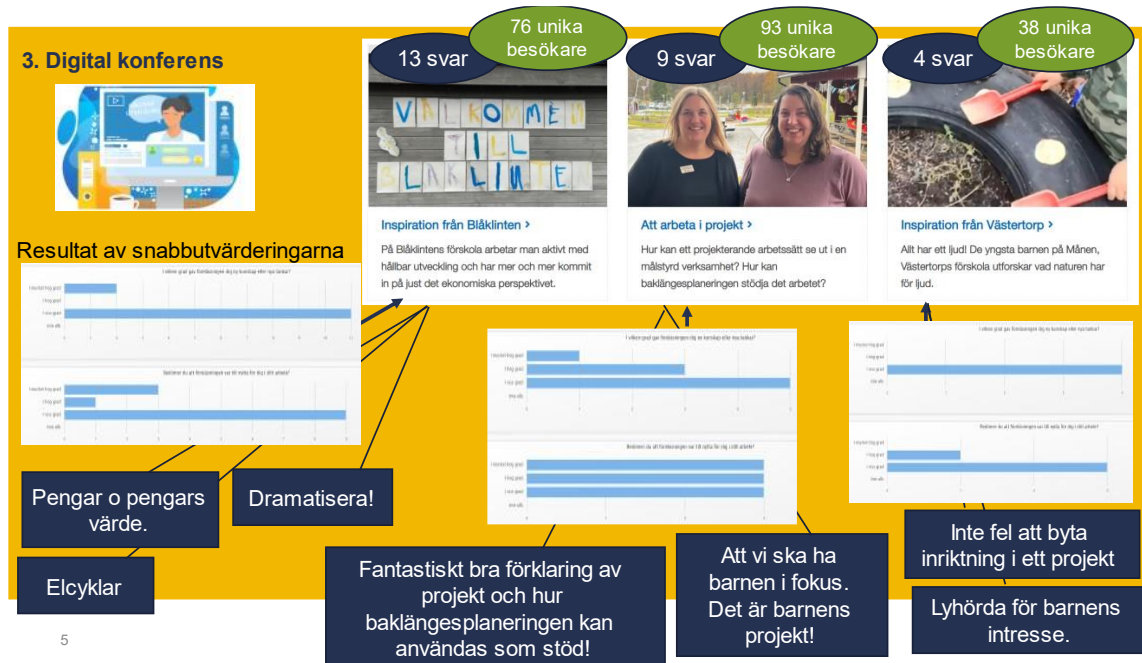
3. Digital konferens

13 svar

76 unika besökare

9 svar

93 unika besökare

4 svar

38 unika besökare

VÄLKOMMEN TILL BLÅKLINTEN

Inspiration från Blåklinten ›

På Blåklintens förskola arbetar man aktivt med hållbar utveckling och har mer och mer kommit in på just det ekonomiska perspektivet.

Att arbeta i projekt ›

Hur kan ett projekterande arbetssätt se ut i en målstyrd verksamhet? Hur kan baklängesplaneringen stödja det arbetet?

Inspiration från Västertorp ›

Allt har ett ljud! De yngsta barnen på Månen, Västertorps förskola utforskar vad naturen har för ljud.

Resultat av snabbutvärderingarna

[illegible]

Pengar o pengars värde.

Dramatisera!

Elcyklar

Fantastiskt bra förklaring av projekt och hur baklängesplaneringen kan användas som stöd!

Att vi ska ha barnen i fokus. Det är barnens projekt!

Inte fel att byta inriktning i ett projekt

Lyhörda för barnens intresse.

5